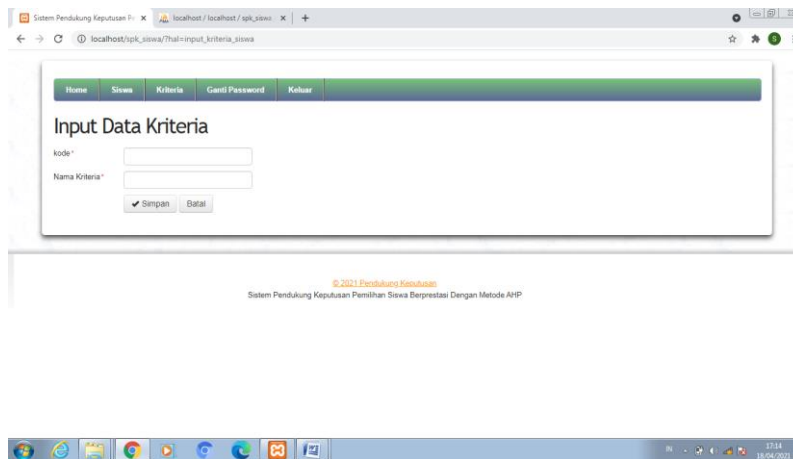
Sistem Pendukung Keputusan Pe ×
localhost / localhost / spk_siswa ×
+

localhost/spk_siswa/?hal=input_kriteria_siswa

Home
Siswa
Kriteria
Ganti Password
Keluar

Input Data Kriteria

kode*

Nama Kriteria*

✔ Simpan
Batal

© 2021 Pendukung Keputusan
Sistem Pendukung Keputusan Pemilihan Siswa Berprestasi Dengan Metode AHP

IN
17:14
18/04/2021